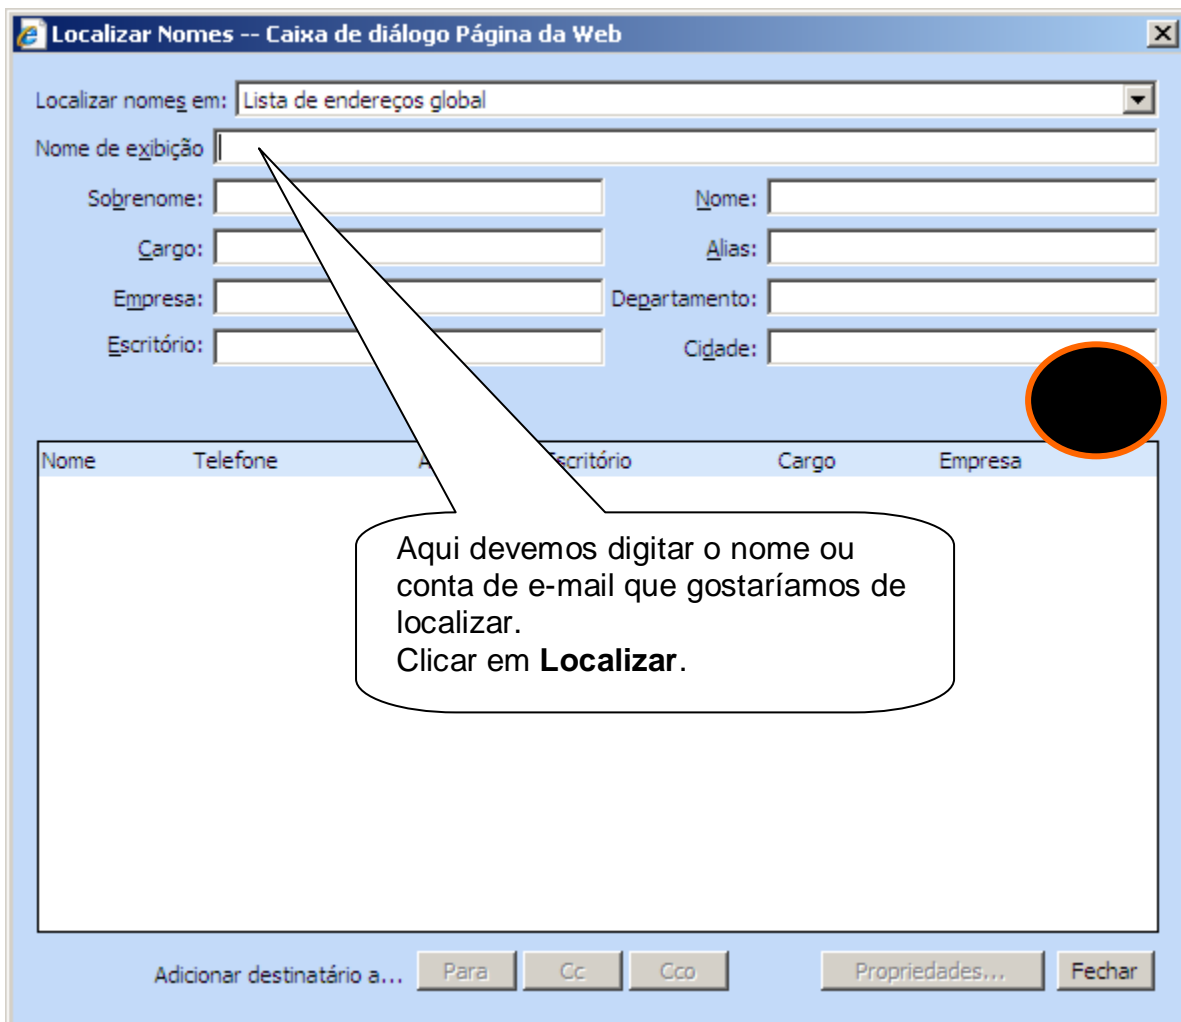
Localizar Nomes -- Caixa de diálogo Página da Web

Localizar nomes em: Lista de endereços global

Nome de exibição

Sobrenome:

Nome:

Cargo:

Alias:

Empresa:

Departamento:

Escritório:

Cidade:

| Nome | Telefone | A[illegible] | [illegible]scritório | Cargo | Empresa |
|---|---|---|---|---|---|

Aqui devemos digitar o nome ou conta de e-mail que gostaríamos de localizar.
Clicar em **Localizar**.

Adicionar destinatário a... Para Cc Cco Propriedades... Fechar